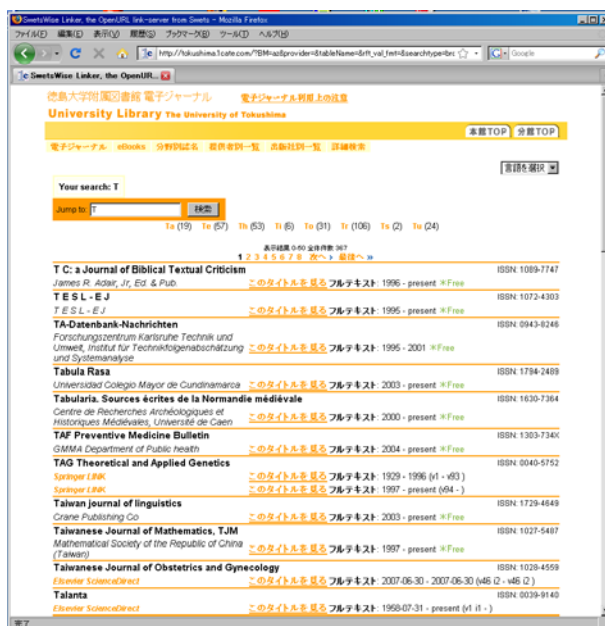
SwetsWise Linker, the OpenURL link-server from Swets - Mozilla Firefox

ファイル(F) 編集(E) 表示(V) 履歴(S) ブックマーク(B) ツール(T) ヘルプ(H)

http://tokushima.1cate.com/?BM=az&provider=&tableName=&rft_val_fmt=&searchtype=bro

Google

SwetsWise Linker, the OpenUR...

徳島大学附属図書館 電子ジャーナル 電子ジャーナル利用上の注意

University Library The University of Tokushima

本館TOP 分館TOP

電子ジャーナル eBooks 分野別誌名 提供者別一覧 出版社別一覧 詳細検索

言語を選択

Your search: T

Jump to: T 検索

Ta (19) Te (57) Th (53) Ti (6) To (31) Tr (106) Ts (2) Tu (24)

表示結果 0-50 全体件数: 367
1 2 3 4 5 6 7 8 次へ › 最後へ »

T C: a Journal of Biblical Textual Criticism ISSN: 1089-7747
James R. Adair, Jr, Ed. & Pub. このタイトルを見る フルテキスト: 1996 - present ✳Free

T E S L - E J ISSN: 1072-4303
T E S L - E J このタイトルを見る フルテキスト: 1995 - present ✳Free

TA-Datenbank-Nachrichten ISSN: 0943-8246
Forschungszentrum Karlsruhe Technik und Umwelt, Institut für Technikfolgenabschätzung und Systemanalyse このタイトルを見る フルテキスト: 1995 - 2001 ✳Free

Tabula Rasa ISSN: 1794-2489
Universidad Colegio Mayor de Cundinamarca このタイトルを見る フルテキスト: 2003 - present ✳Free

Tabularia. Sources écrites de la Normandie médiévale ISSN: 1630-7364
Centre de Recherches Archéologiques et Historiques Médiévales, Université de Caen このタイトルを見る フルテキスト: 2000 - present ✳Free

TAF Preventive Medicine Bulletin ISSN: 1303-734X
GMMA Department of Public health このタイトルを見る フルテキスト: 2004 - present ✳Free

TAG Theoretical and Applied Genetics ISSN: 0040-5752
Springer LINK このタイトルを見る フルテキスト: 1929 - 1996 (v1 - v93 )
Springer LINK このタイトルを見る フルテキスト: 1997 - present (v94 - )

Taiwan journal of linguistics ISSN: 1729-4649
Crane Publishing Co このタイトルを見る フルテキスト: 2003 - present ✳Free

Taiwanese Journal of Mathematics, TJM ISSN: 1027-5487
Mathematical Society of the Republic of China (Taiwan) このタイトルを見る フルテキスト: 1997 - present ✳Free

Taiwanese Journal of Obstetrics and Gynecology ISSN: 1028-4559
Elsevier ScienceDirect このタイトルを見る フルテキスト: 2007-06-30 - 2007-06-30 (v46 i2 - v46 i2 )

Talanta ISSN: 0039-9140
Elsevier ScienceDirect このタイトルを見る フルテキスト: 1958-07-31 - present (v1 i1 - )

完了